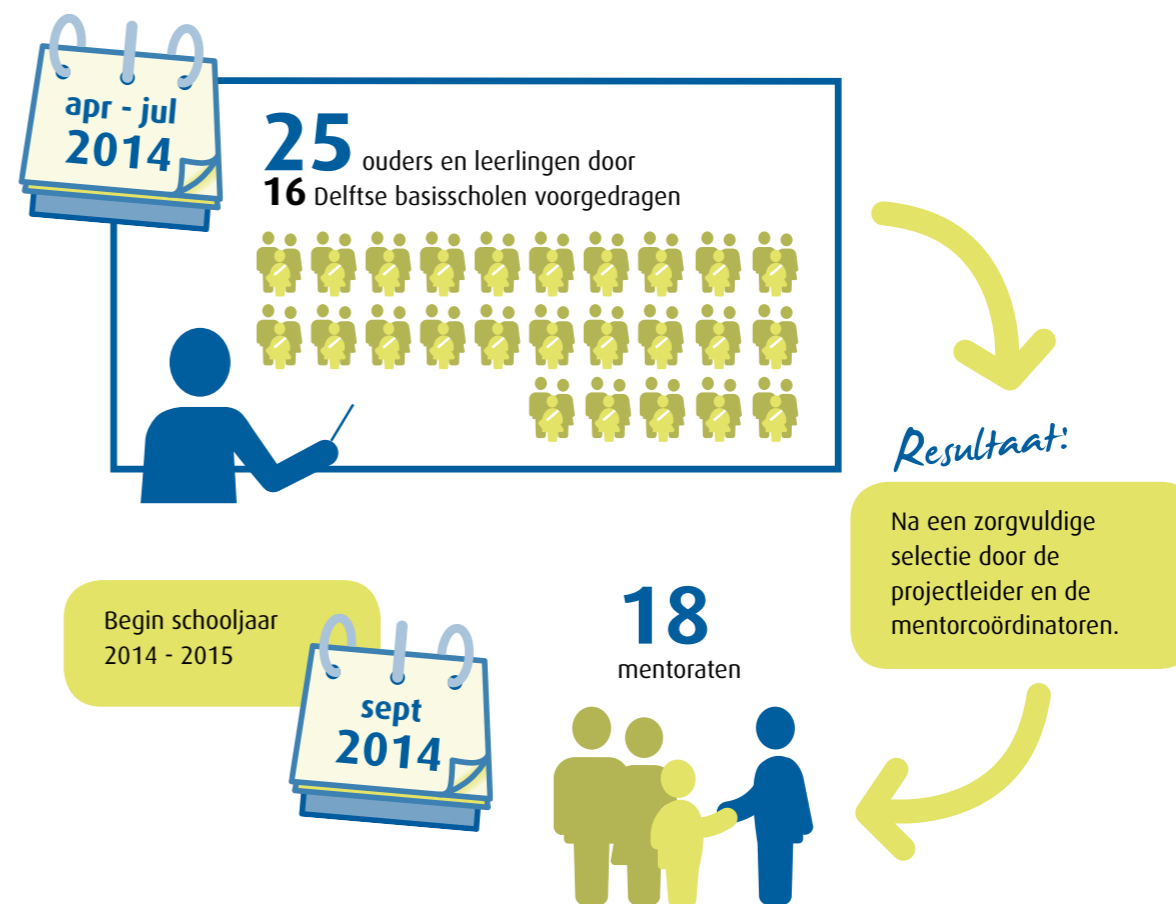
apr - jul
2014

25 ouders en leerlingen door
16 Delftse basisscholen voorgedragen

Resultaat:

Na een zorgvuldige selectie door de projectleider en de mentorcoördinatoren.

Begin schooljaar 2014 - 2015

sept
2014

18
mentoraten